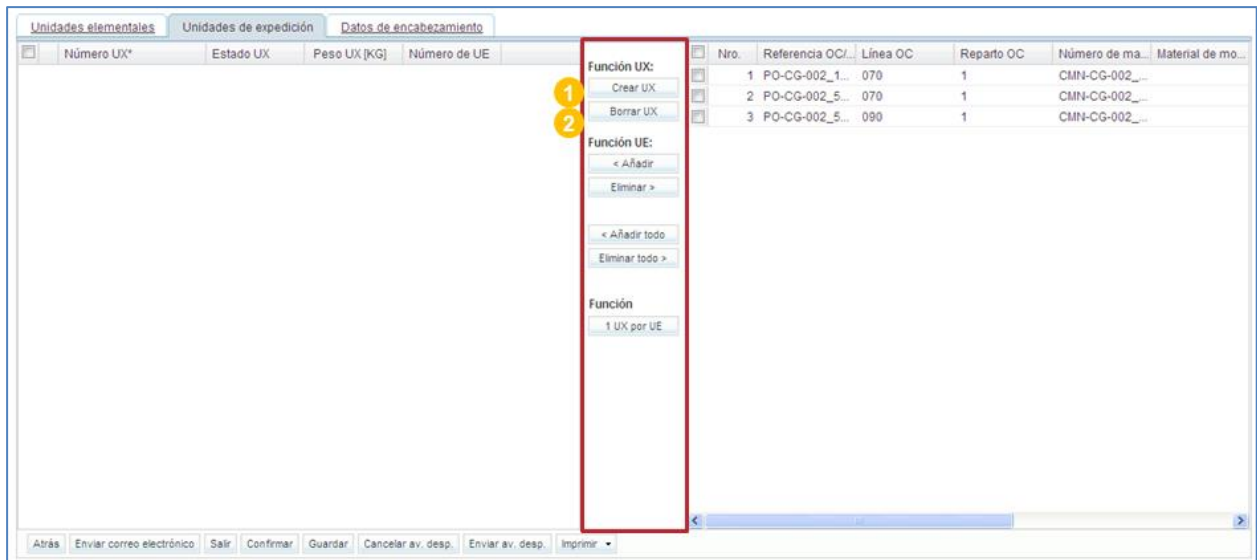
Unidades elementales | Unidades de expedición | Datos de encabezamiento

| | Número UX* | Estado UX | Peso UX [KG] | Número de UE |
|---|---|---|---|---|

Función UX:
1
Crear UX
2
Borrar UX
Función UE:
< Añadir
Eliminar >
< Añadir todo
Eliminar todo >
Función
1 UX por UE

| | Nro. | Referencia OC/... | Línea OC | Reparto OC | Número de ma... | Material de mo... |
|---|---|---|---|---|---|---|
| | 1 | PO-CG-002_1... | 070 | 1 | CMN-CG-002_... | |
| | 2 | PO-CG-002_5... | 070 | 1 | CMN-CG-002_... | |
| | 3 | PO-CG-002_5... | 090 | 1 | CMN-CG-002_... | |

Atrás | Enviar correo electrónico | Salir | Confirmar | Guardar | Cancelar av. desp. | Enviar av. desp. | Imprimir